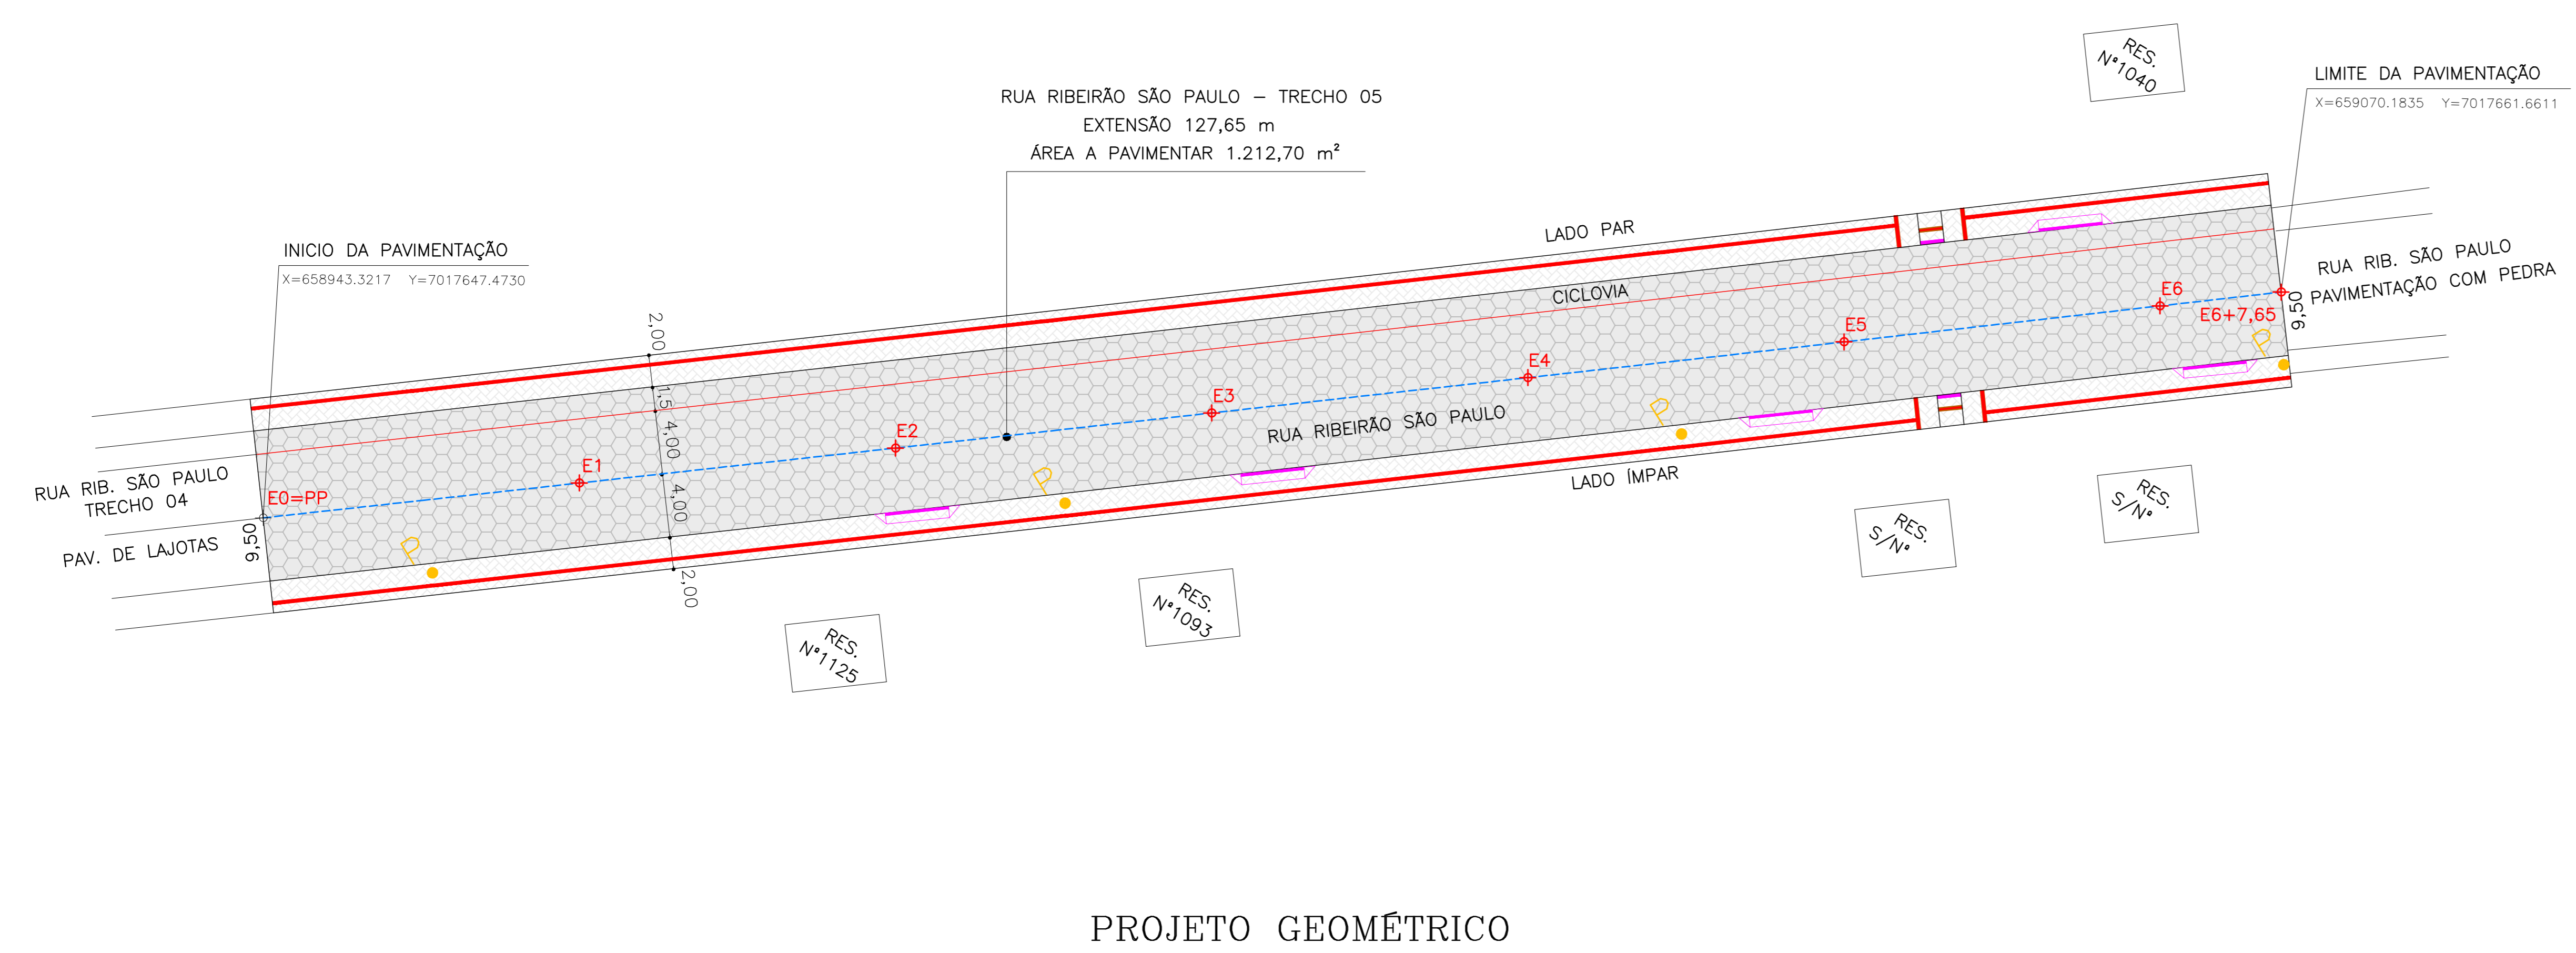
RES.
N°1040

LIMITE DA PAVIMENTAÇÃO
X=659070.1835 Y=7017661.6611

RUA RIBEIRÃO SÃO PAULO – TRECHO 05
EXTENSÃO 127,65 m
ÁREA A PAVIMENTAR 1.212,70 m²

INICIO DA PAVIMENTAÇÃO
X=658943.3217 Y=7017647.4730

LADO PAR

CICLOVIA

RUA RIB. SÃO PAULO
PAVIMENTAÇÃO COM PEDRA

2,00
1,5
4,00
4,00
2,00

E6
E6+7,65
9,50
E5
E4
E3
E2
E1
E0=PP

RUA RIBEIRÃO SÃO PAULO

RUA RIB. SÃO PAULO
TRECHO 04

PAV. DE LAJOTAS

9,50

LADO ÍMPAR

RES.
S/N°

RES.
S/N°

RES.
N°1093

RES.
N°1125

PROJETO GEOMÉTRICO